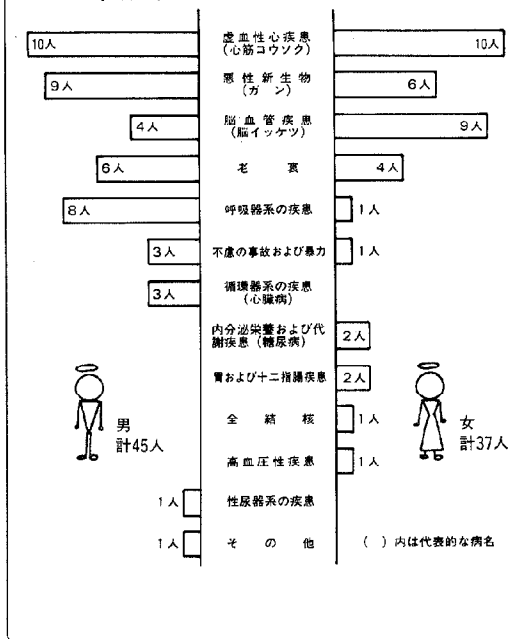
10人
虚血性心疾患
(心筋コウソク)
10人

9人
悪性新生物
(ガン)
6人

4人
脳血管疾患
(脳イッケツ)
9人

6人
老衰
4人

8人
呼吸器系の疾患
1人

3人
不慮の事故および暴力
1人

3人
循環器系の疾患
(心臓病)

内分泌栄養および代謝疾患(糖尿病)
2人

胃および十二指腸疾患
2人

男
計45人

全結核
1人

女
計37人

高血圧性疾患
1人

1人
性尿器系の疾患

1人
その他

( )内は代表的な病名